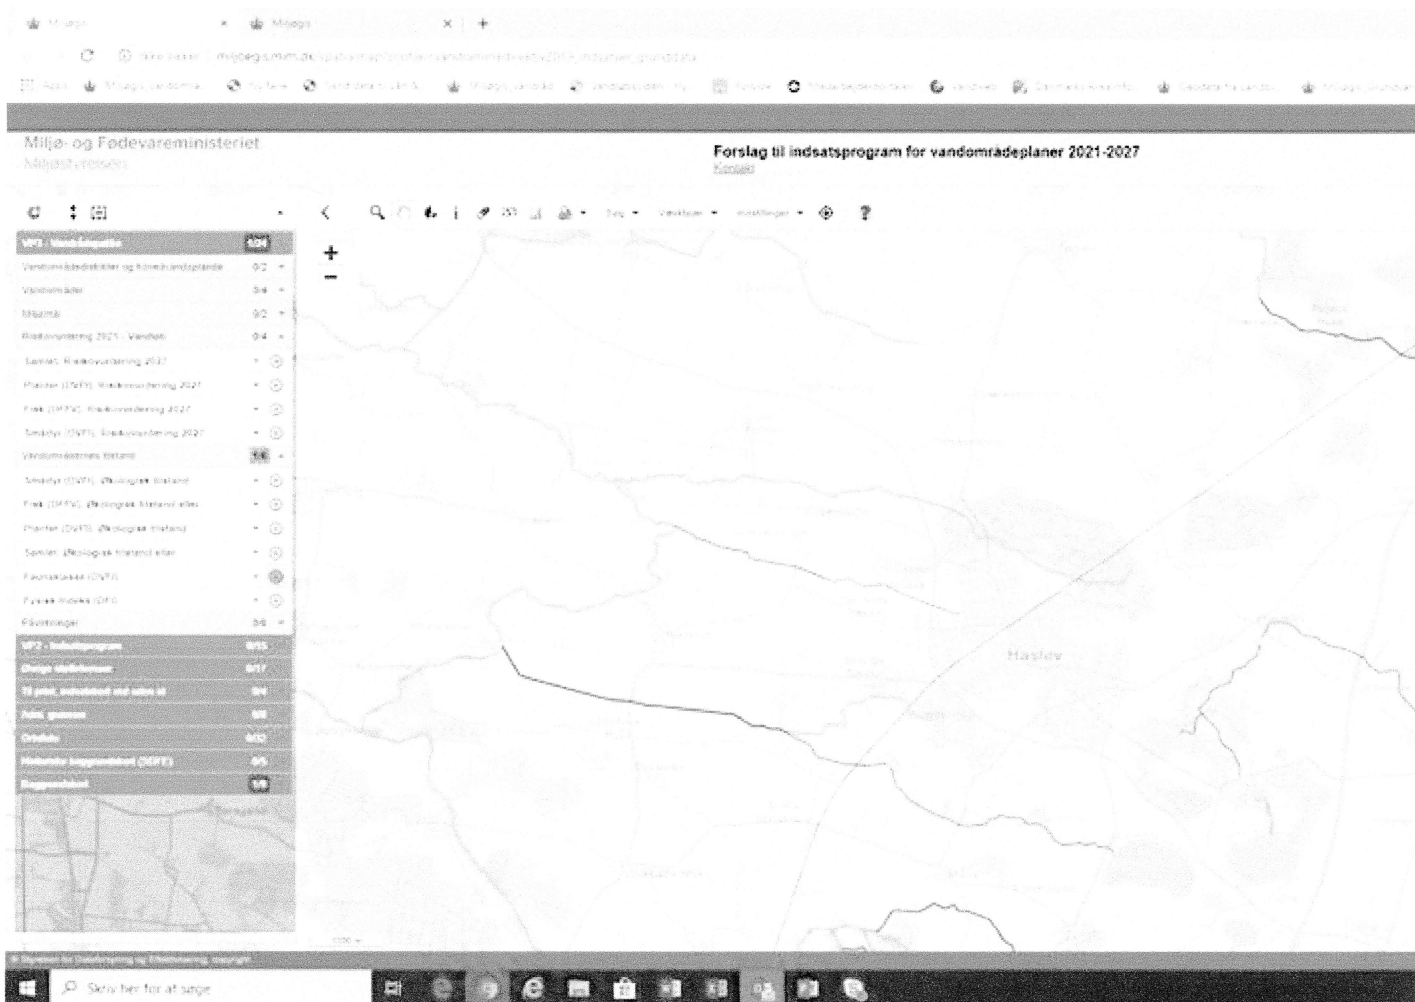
Miljøgis × Miljøgis × +

miljoegis.mim.dk/spatialmap?profile=vandomraadeplan2021

Miljø- og Fødevareministeriet
Miljøstyrelsen

Forslag til indsatsprogram for vandområdeplaner 2021-2027
Kortinfo

VP3 - Basisanalyse 0/24
Vandområdedistrikter og hovedvandoplande 0/2
Vandområder 0/4
Miljømål 0/2
Risikovurdering 2021 - Vandløb 0/4
Samlet: Risikovurdering 2027
Planter (DVFI): Risikovurdering 2027
Fisk (DFFV): Risikovurdering 2027
Smådyr (DVFI): Risikovurdering 2027
Vandområdernes tilstand 1/4
Smådyr (DVFI): Økologisk tilstand
Fisk (DFFV): Økologisk tilstand eller
Planter (DVPI): Økologisk tilstand
Samlet: Økologisk tilstand eller
Faunaklasser (DVFI)
Fysisk indeks (DFI)
Påvirkninger 0/6
VP3 - Indsatsprogram 0/15
Øvrige oplysninger 0/17
10 pct. vandløbet
Adm. grænser 0/8
Ortofoto 0/12
Historiske baggrundskort (DEFT) 0/5
Baggrundskort 1/4

Hasløv

Skriv her for at søge